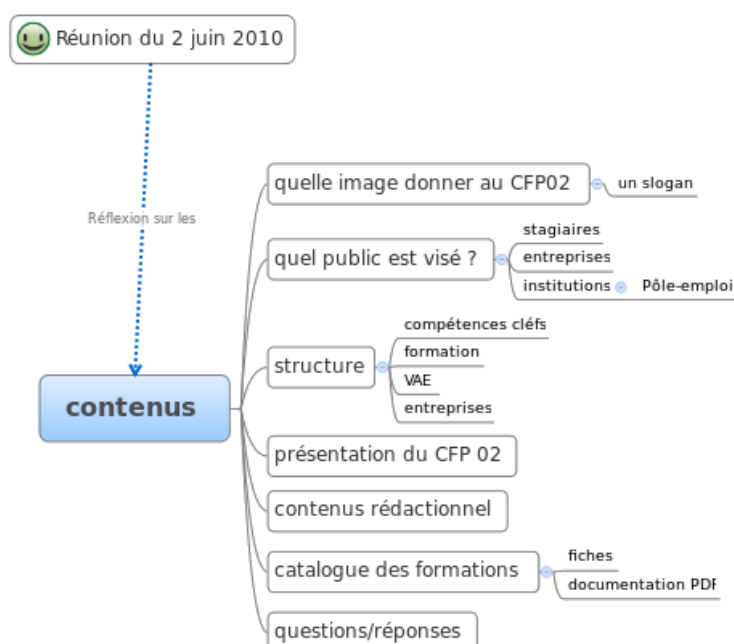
Réunion du 2 juin 2010

Réflexion sur les

contenus

quelle image donner au CFP02

un slogan

quel public est visé ?

stagiaires

entreprises

institutions

Pôle-emploi

structure

compétences cléfs

formation

VAE

entreprises

présentation du CFP 02

contenus rédactionnel

catalogue des formations

fiches

documentation PDF

questions/réponses